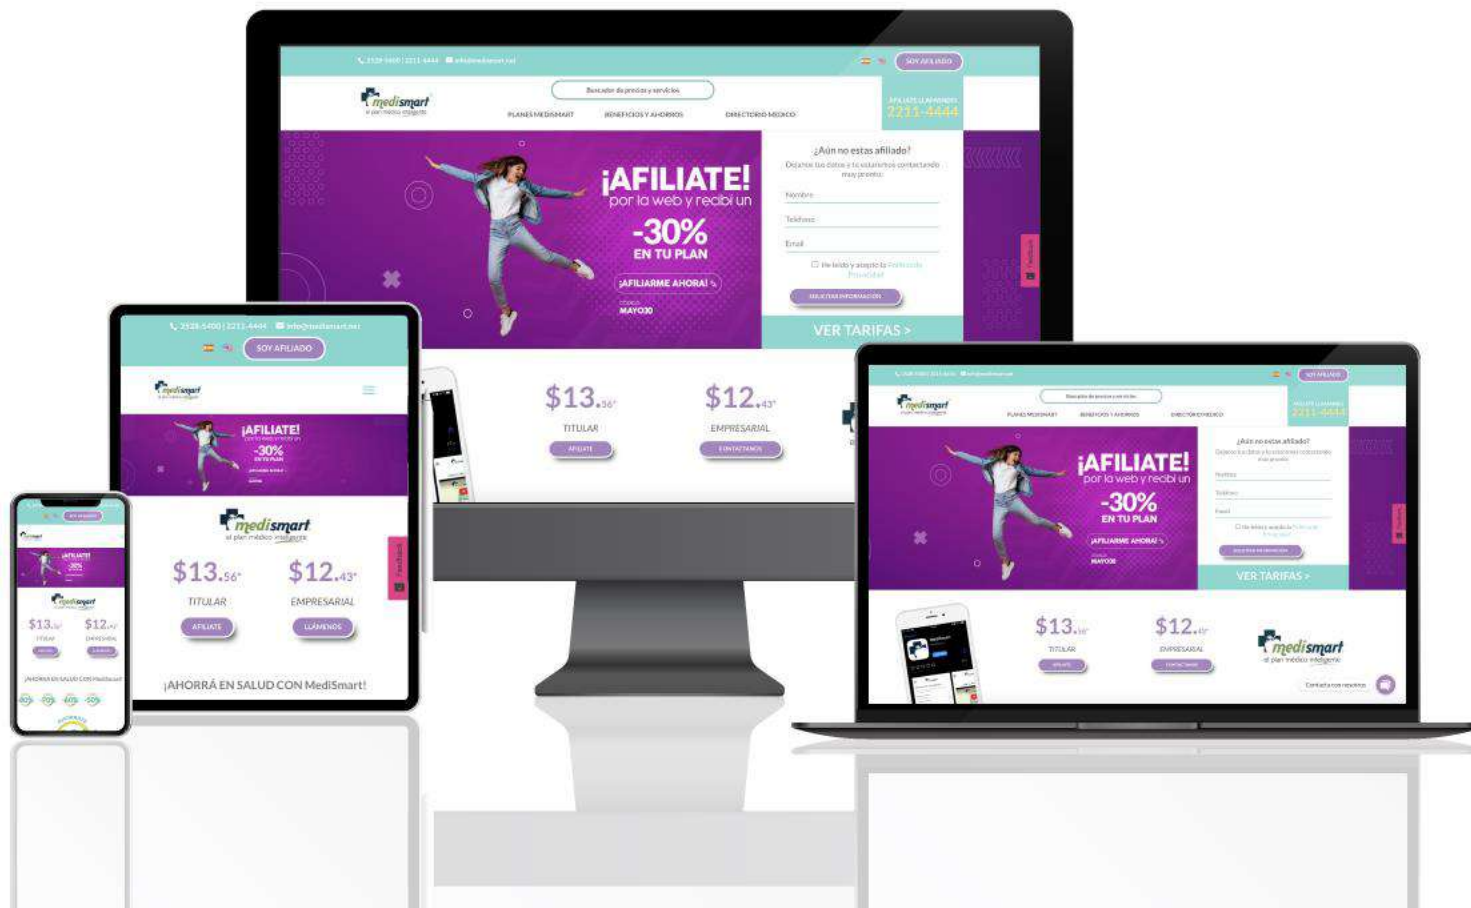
2528-5400 | 2211-4444 info@medismart.net
SOY AFILIADO
medismart
el plan médico inteligente
Buscador de precios y servicios
PLANES MEDISMART BENEFICIOS Y AHORROS DIRECTORIO MEDICO
AFILIATE LLAMANDO
2211-4444
¡AFILIATE!
por la web y recibí un
-30%
EN TU PLAN
¡AFILIARME AHORA!
CODIGO
MAYO30
¿Aún no estas afiliado?
Déjanos tus datos y te estaremos contactando muy pronto
Nombre
Telefono
Email
He leído y acepto la Política de Privacidad
SOLICITAR INFORMACION
VER TARIFAS >
$13.56*
TITULAR
AFILIATE
$12.43*
EMPRESARIAL
CONTACTANOS
LLÁMENOS
¡AHORRÁ EN SALUD CON MediSmart!
Contactanos